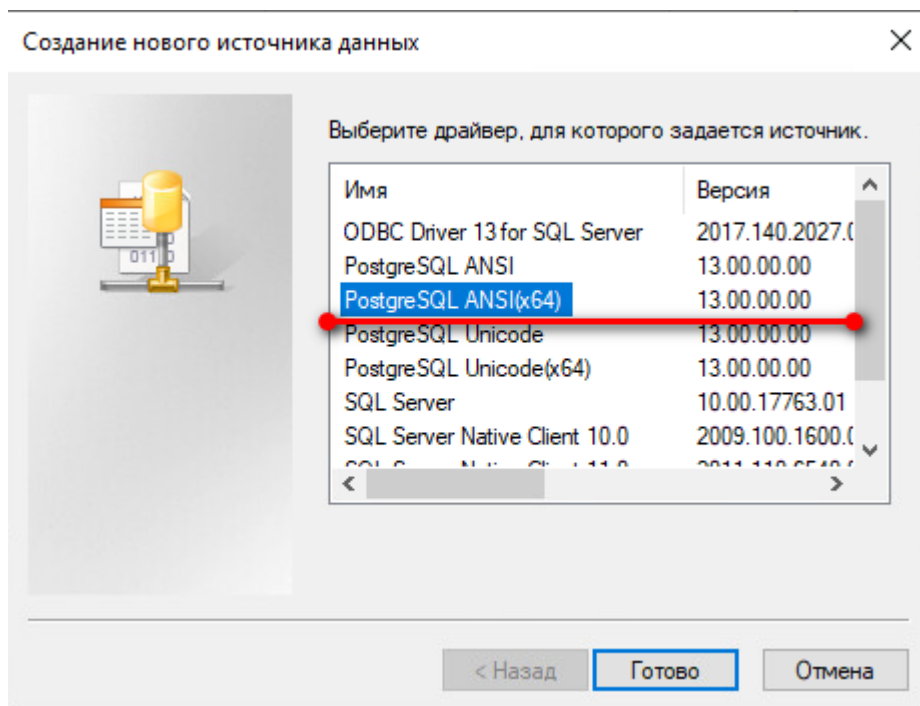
Создание нового источника данных

×

Выберите драйвер, для которого задается источник.

| Имя | Версия |
|---|---|
| ODBC Driver 13 for SQL Server | 2017.140.2027.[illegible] |
| PostgreSQL ANSI | 13.00.00.00 |
| PostgreSQL ANSI(x64) | 13.00.00.00 |
| PostgreSQL Unicode | 13.00.00.00 |
| PostgreSQL Unicode(x64) | 13.00.00.00 |
| SQL Server | 10.00.17763.01 |
| SQL Server Native Client 10.0 | 2009.100.1600.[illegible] |
| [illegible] | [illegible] |

< Назад

Готово

Отмена